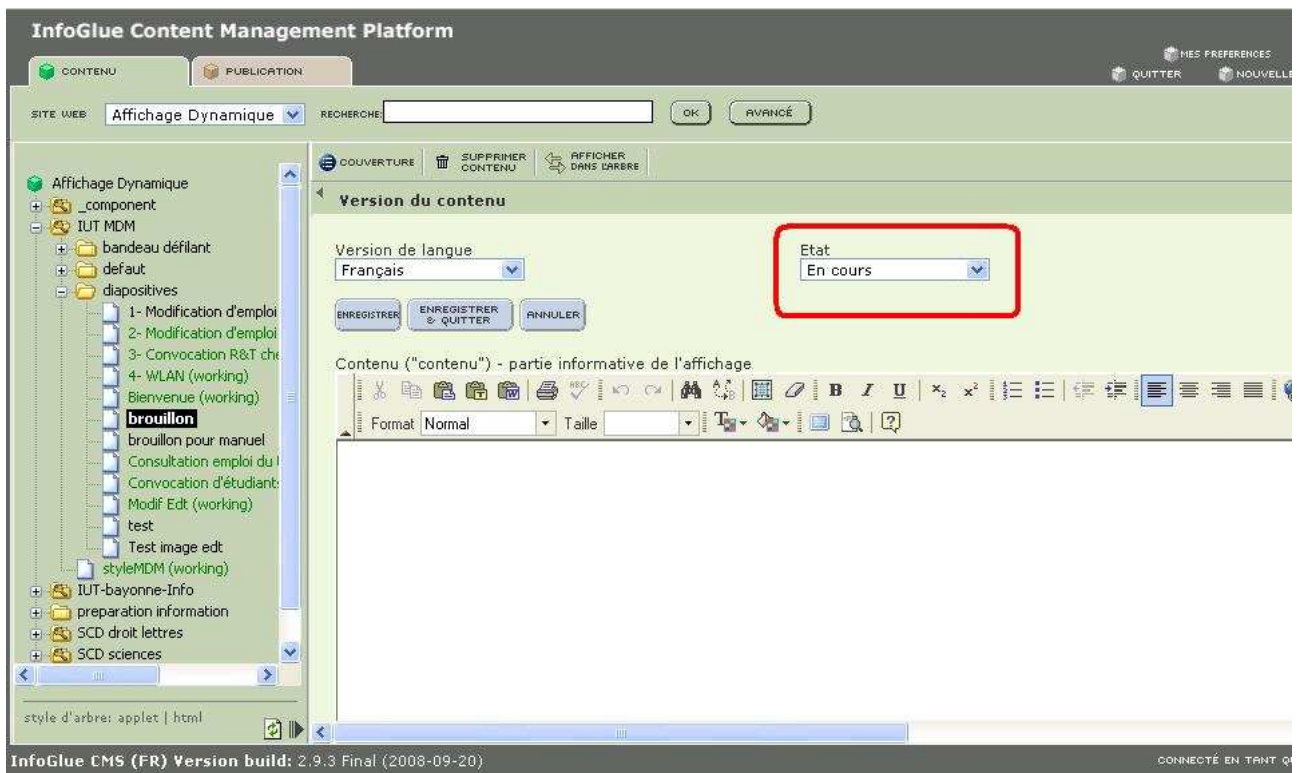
InfoGlue Content Management Platform

CONTENU
PUBLICATION

MES PREFERENCES
QUITTER
NOUVELLE

SITE WEB
Affichage Dynamique
RECHERCHE
OK
AVANCÉ

Affichage Dynamique
_component
IUT MDM
bandeau défilant
defaut
diapositives
1- Modification d'emploi
2- Modification d'emploi
3- Convocation R&T che
4- WLAN (working)
Bienvenue (working)
brouillon
brouillon pour manuel
Consultation emploi du
Convocation d'étudiant
Modif Edt (working)
test
Test image edt
styleMDM (working)
IUT-bayonne-Info
preparation information
SCD droit lettres
SCD sciences

style d'arbre: applet | html

COUVERTURE
SUPPRIMER CONTENU
AFFICHER DANS L'ARBRE

Version du contenu

Version de langue
Français

Etat
En cours

ENREGISTRER
ENREGISTRER & QUITTER
ANNULER

Contenu ("contenu") - partie informative de l'affichage

Format Normal
Taille

InfoGlue CMS (FR) Version build: 2.9.3 Final (2008-09-20)

CONNECTÉ EN TANT Q